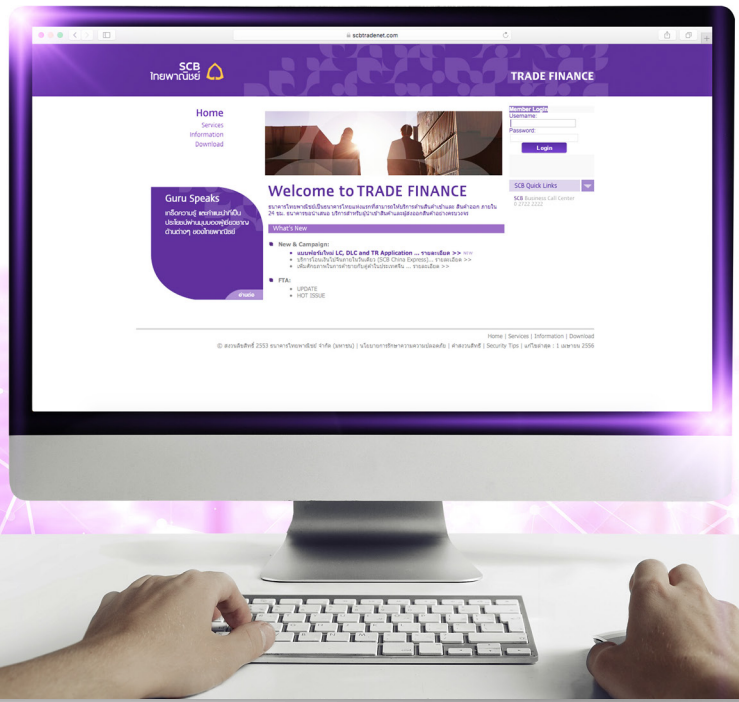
scbtradenet.com

SCB
ไทยพาณิชย์

TRADE FINANCE

Home
Services
Information
Download

Member Login
Username:
Password:
Login

SCB Quick Links

SCB Business Call Center
0 2722 2222

Guru Speaks
เกร็ดความรู้ และคำแนะนำที่เป็นประโยชน์จากมุมมองผู้เชี่ยวชาญด้านต่างๆ ของไทยพาณิชย์
อ่านต่อ

Welcome to TRADE FINANCE

ธนาคารไทยพาณิชย์เป็นธนาคารไทยแห่งแรกที่สามารถให้บริการด้านสินค้าเข้าและ สินค้าออก ภายใน 24 ชม. ธนาคารขอนำเสนอ บริการสำหรับผู้นำเข้าสินค้าและผู้ส่งออกสินค้าอย่างครบวงจร

What's New

New & Campaign:
แบบฟอร์มใหม่ LC, DLC and TR Application ... รายละเอียด >> new
บริการโอนเงินไปจีนภายในวันเดียว (SCB China Express)... รายละเอียด >>
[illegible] ... รายละเอียด >>

FTA:
UPDATE
HOT ISSUE

Home | Services | Information | Download
© สงวนลิขสิทธิ์ 2553 ธนาคารไทยพาณิชย์ จำกัด (มหาชน) | นโยบายการรักษาความปลอดภัย | คำสงวนสิทธิ์ | Security Tips | แก้ไขล่าสุด : 1 เมษายน 2556